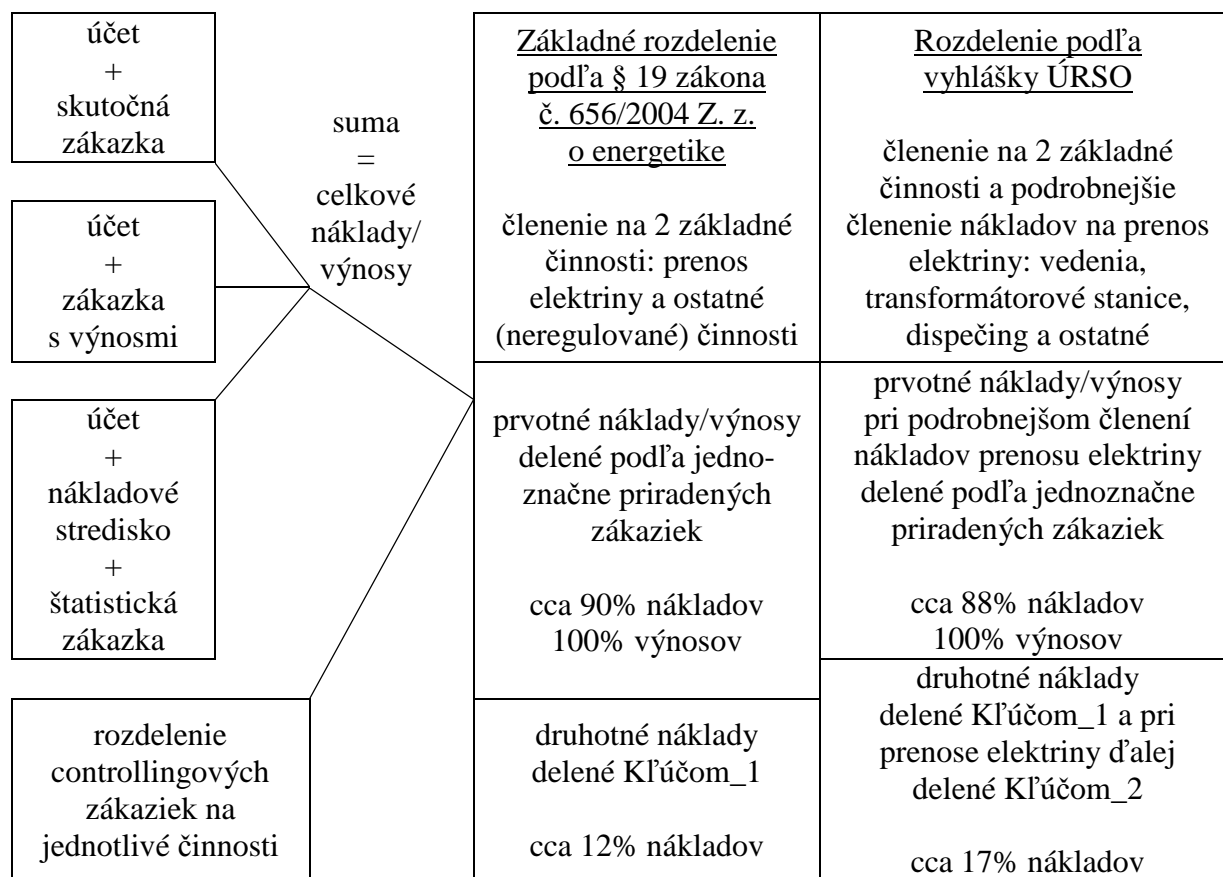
účet
+
skutočná zákazka

účet
+
zákazka s výnosmi

účet
+
nákladové stredisko
+
štatistická zákazka

rozdelenie controllingových zákaziek na jednotlivé činnosti

suma
=
celkové náklady/ výnosy

| Základné rozdelenie podľa § 19 zákona č. 656/2004 Z. z. o energetike<br><br>členenie na 2 základné činnosti: prenos elektriny a ostatné (neregulované) činnosti | Rozdelenie podľa vyhlášky ÚRSO<br><br>členenie na 2 základné činnosti a podrobnejšie členenie nákladov na prenos elektriny: vedenia, transformátorové stanice, dispečing a ostatné |
|---|---|
| prvotné náklady/výnosy delené podľa jednoznačne priradených zákaziek<br><br>cca 90% nákladov 100% výnosov | prvotné náklady/výnosy pri podrobnejšom členení nákladov prenosu elektriny delené podľa jednoznačne priradených zákaziek<br><br>cca 88% nákladov 100% výnosov |
| druhotné náklady delené Kľúčom_1<br><br>cca 12% nákladov | druhotné náklady delené Kľúčom_1 a pri prenose elektriny ďalej delené Kľúčom_2<br><br>cca 17% nákladov |